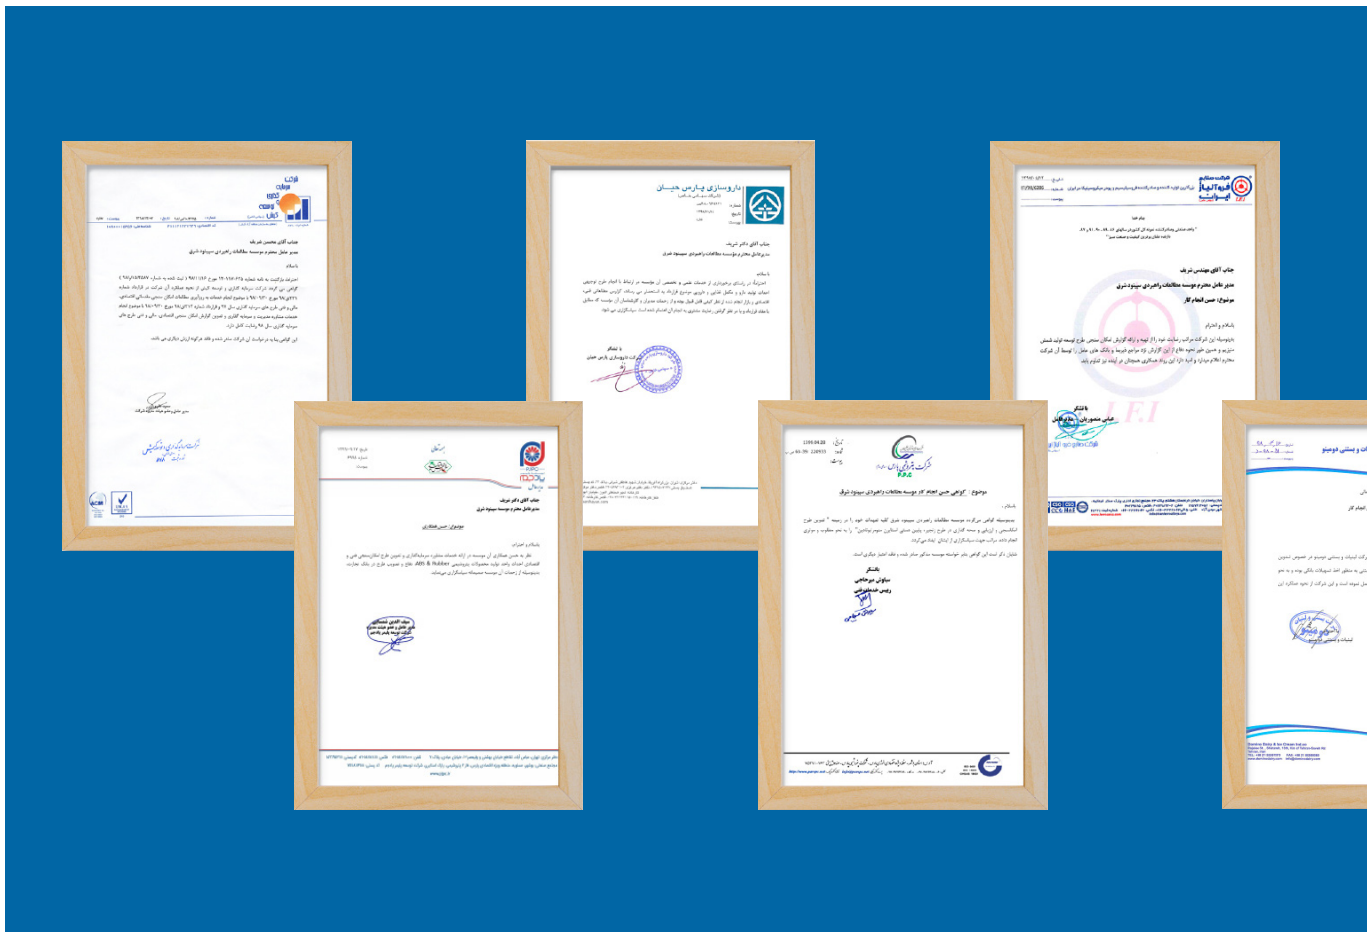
داروسازی پارس حیان

جناب آقای دکتر شریف
مدیرعامل محترم موسسه مطالعات راهبردی سینوهه شرق

جناب آقای محسن شریف
مدیر عامل محترم موسسه مطالعات راهبردی سینوهه شرق

جناب آقای مهندس شریف
مدیر عامل محترم موسسه مطالعات راهبردی سینوهه شرق
موضوع: حسن انجام کار

جناب آقای دکتر شریف
مدیرعامل محترم موسسه سینوهه شرق
موضوع: حسن همکاری

موضوع: گواهی حسن انجام کار موسسه مطالعات راهبردی سینوهه شرق

شرکت پترو پارس